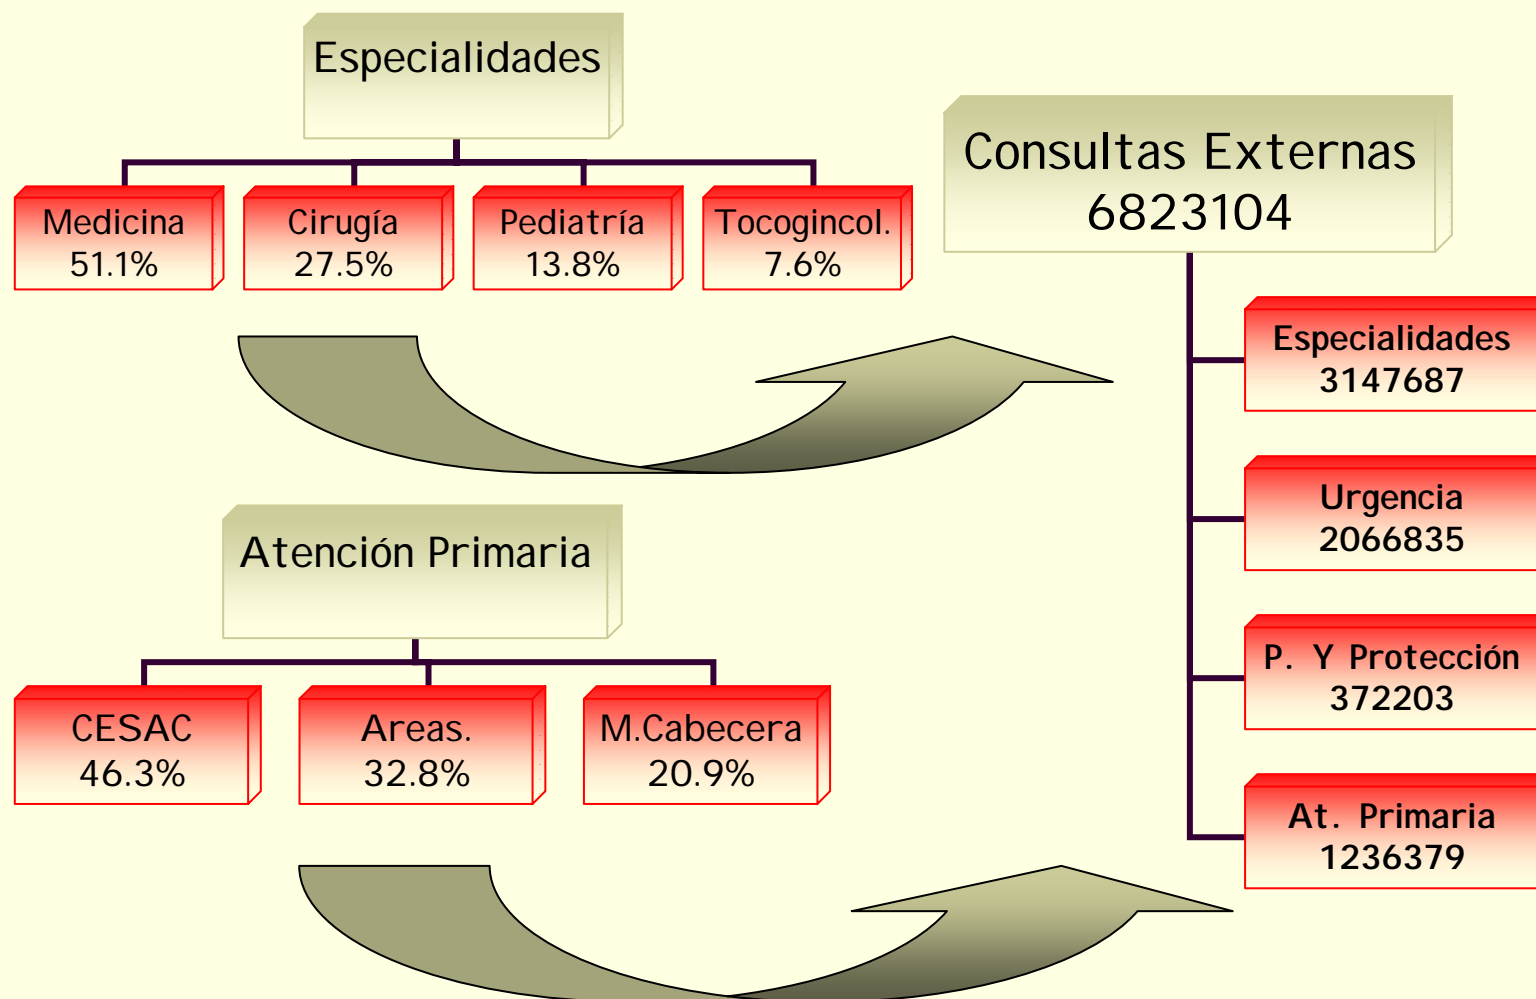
Especialidades

Medicina
51.1%

Cirugía
27.5%

Pediatría
13.8%

Tocogincol.
7.6%

Consultas Externas
6823104

Especialidades
3147687

Urgencia
2066835

P. Y Protección
372203

At. Primaria
1236379

Atención Primaria

CESAC
46.3%

Areas.
32.8%

M.Cabecera
20.9%